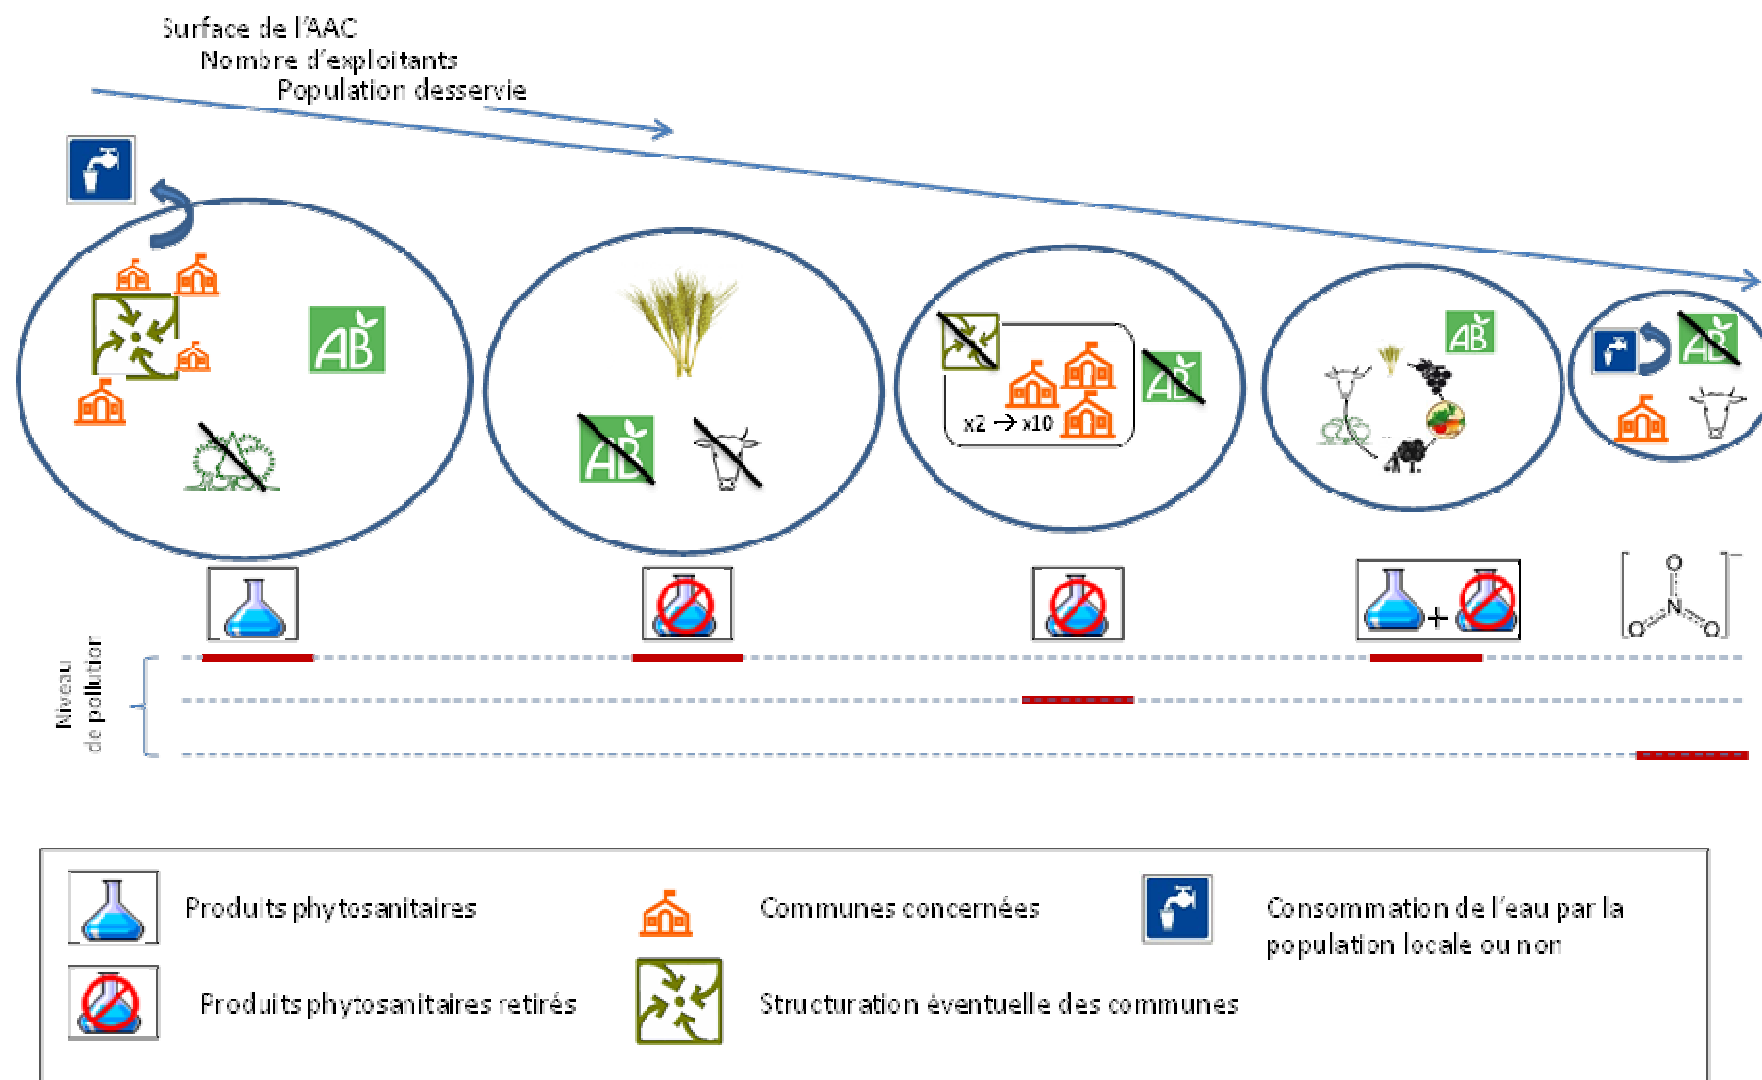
Surface de l'AAC
Nombre d'exploitants
Population desservie

AB

AB

x2 → x10

AB

AB

AB

O
N
O O

Niveau de pollution

Produits phytosanitaires

Communes concernées

Consommation de l'eau par la population locale ou non

Produits phytosanitaires retirés

Structuration éventuelle des communes